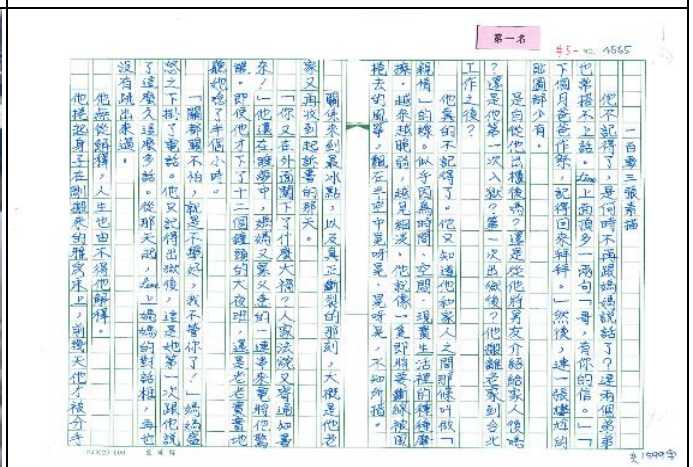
第一名

#5- NO. 4565

一百零三張素描

他不記得了，是何時不再跟媽媽說話了？連兩個弟弟也吝捨不上話。Line上面頂多一兩句「哥，有你的信。」「下個月爸爸作祭，記得回來拜拜。」然後，連一張爐灶的貼圖都少有。

是自從他出櫃後嗎？還是從他將男友介紹給家人後嗎？還是他第一次入獄？第一次出獄後？他離鄉老家到台北工作之後？

他真的不記得了。他只知道他和家人之間那條叫做「親情」的線，似乎因為時間、空間、現實生活裡的種種磨滅，越來越脆弱，越見纖淺，他就像一隻斷了線的風箏，被鐵絲架上的風箏，飄在半空中見呼見、見呼見，不知所措。

關係來到最冰點，以及真正斷裂的那刻，大概是他老家又再次收到起訴書的那天。

「你又在外面闖下了什麼大禍？」人家法院又寄通知書來了！」他還在睡夢中，媽媽又轟又急的一連串電話把他驚醒。那使他才下了十二個鐘頭的大夜班，還是老老實實地躺他睡了半個小時。

「麗都襲不怕，就是不學好，我不管你了！」媽媽憤怒之下掛了電話。他只記得出獄後，這是她第一次跟他說了這麼久這麼多話。他從那天起，Line上媽媽的對話框，再也沒有跳出來過。

他無從辯解，人生也由不得他辯解。

他把起身手在剛剛來的雅房床上，那幾天他才很努分

PAKEY-100 文禾林

第1599字